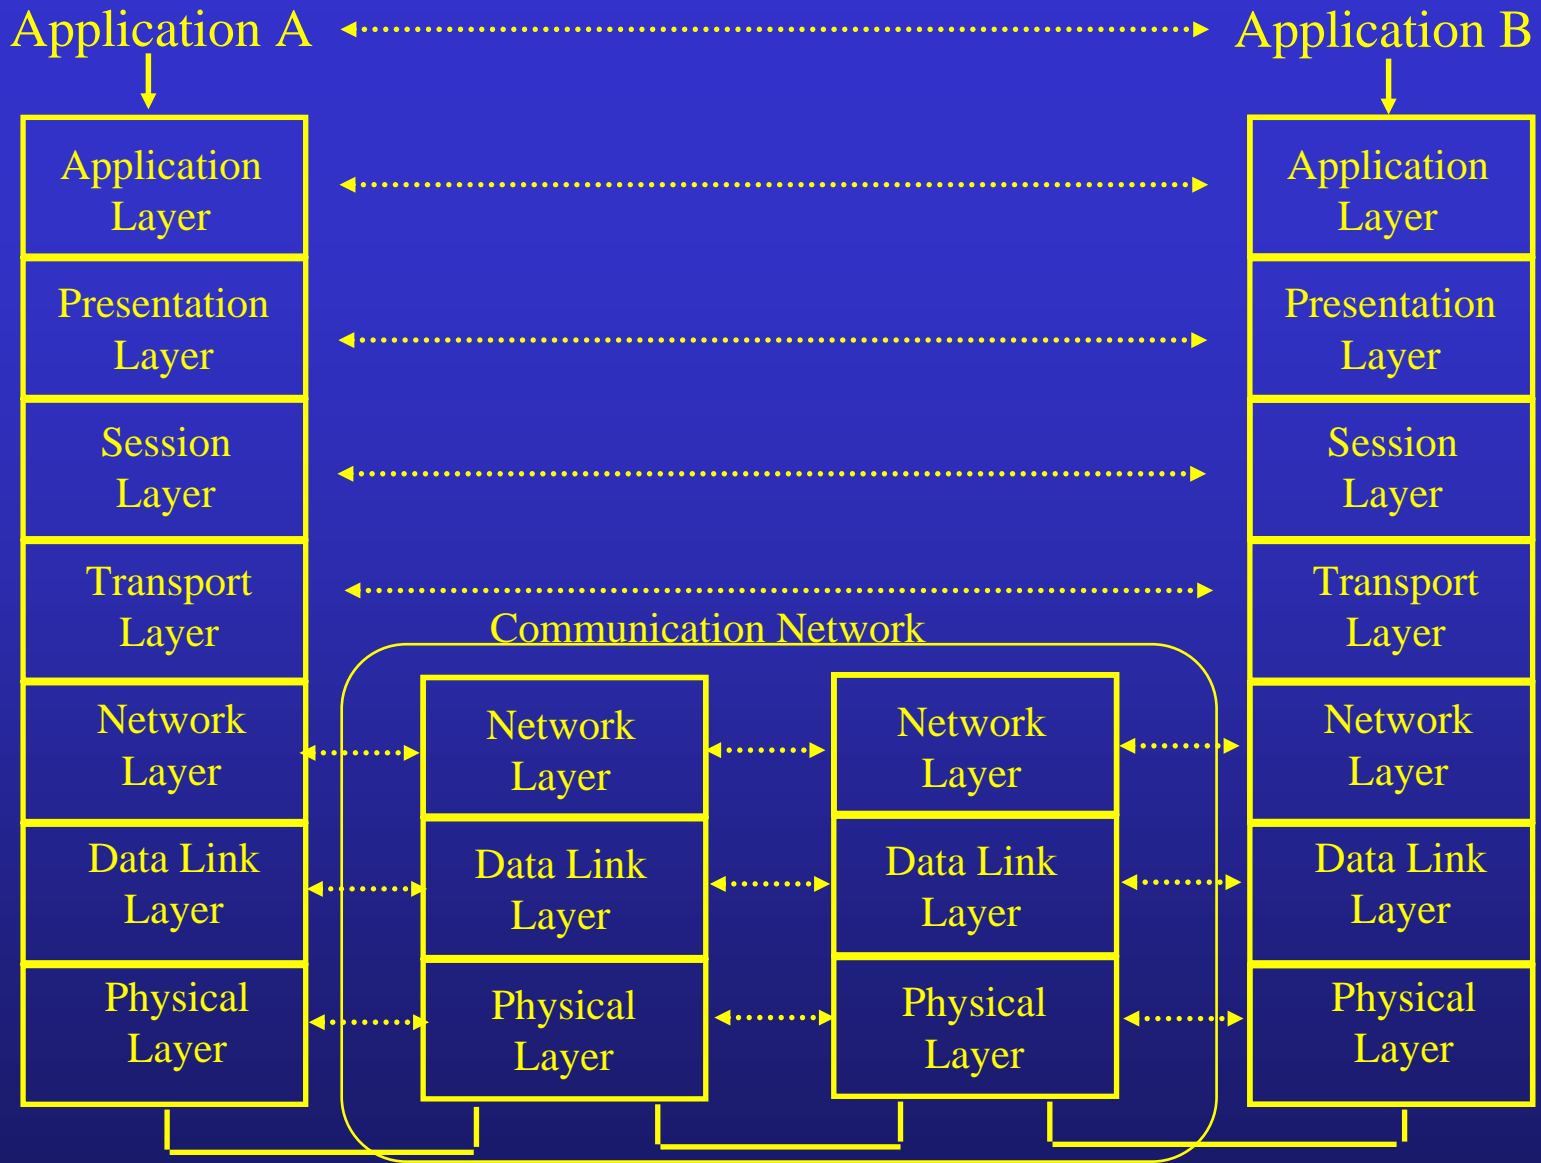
Application A

Application B

Application Layer

Presentation Layer

Session Layer

Transport Layer

Network Layer

Data Link Layer

Physical Layer

Application Layer

Presentation Layer

Session Layer

Transport Layer

Network Layer

Data Link Layer

Physical Layer

Communication Network

Network Layer

Data Link Layer

Physical Layer

Network Layer

Data Link Layer

Physical Layer